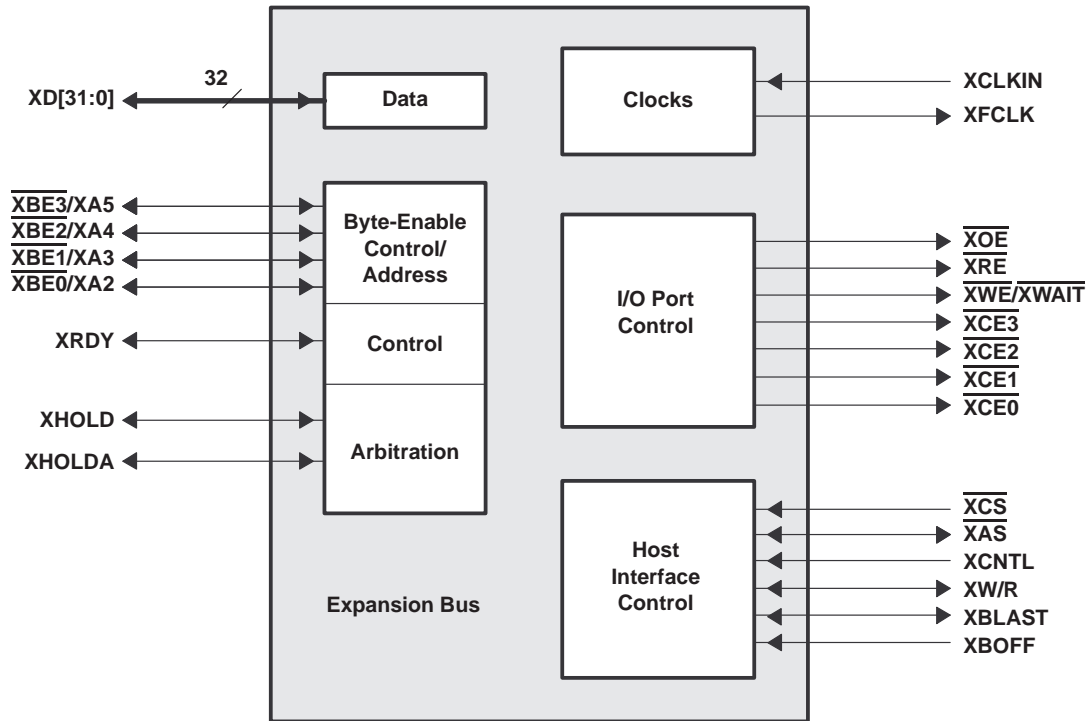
XD[31:0]
32
Data
Clocks
XCLKIN
XFCLK
$\overline{XBE3}$/XA5
$\overline{XBE2}$/XA4
$\overline{XBE1}$/XA3
$\overline{XBE0}$/XA2
Byte-Enable Control/ Address
XRDY
Control
XHOLD
XHOLDA
Arbitration
I/O Port Control
$\overline{XOE}$
$\overline{XRE}$
$\overline{XWE}/\overline{XWAIT}$
$\overline{XCE3}$
$\overline{XCE2}$
$\overline{XCE1}$
$\overline{XCE0}$
Host Interface Control
$\overline{XCS}$
$\overline{XAS}$
XCNTL
XW/R
XBLAST
XBOFF
Expansion Bus